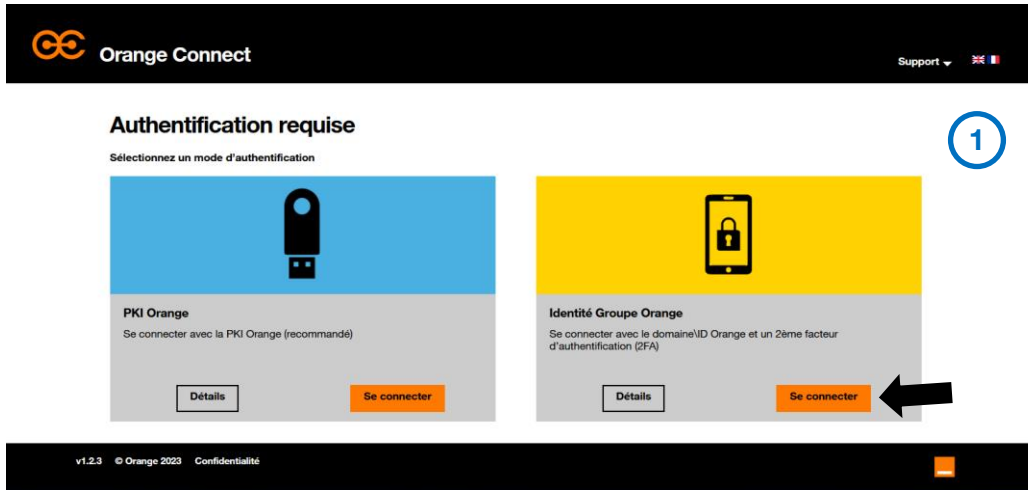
Orange Connect

Support

Authentification requise

Sélectionnez un mode d'authentification

1

PKI Orange

Se connecter avec la PKI Orange (recommandé)

Détails

Se connecter

Identité Groupe Orange

Se connecter avec le domaine\ID Orange et un 2ème facteur d'authentification (2FA)

Détails

Se connecter

v1.2.3 © Orange 2023 Confidentialité